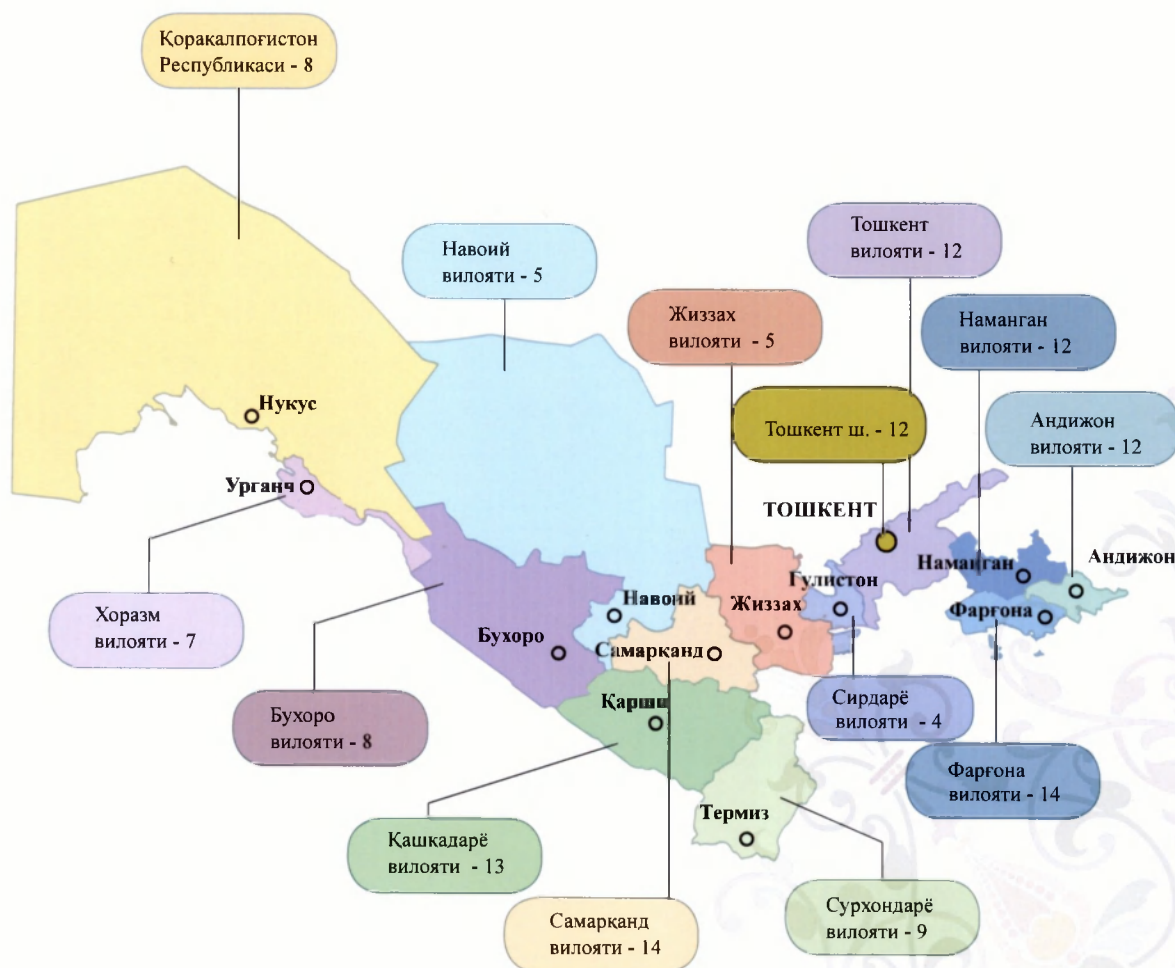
Қорақалпоғистон Республикаси - 8

Навоий вилояти - 5

Тошкент вилояти - 12

Жиззах вилояти - 5

Наманган вилояти - 12

Тошкент ш. - 12

Андижон вилояти - 12

Нукус

Урганч

ТОШКЕНТ

Наманган

Андижон

Гулистон

Фарғона

Навоий

Жиззах

Бухоро

Самарқанд

Қарши

Термиз

Хоразм вилояти - 7

Бухоро вилояти - 8

Сирдарё вилояти - 4

Фарғона вилояти - 14

Қашқадарё вилояти - 13

Самарқанд вилояти - 14

Сурхондарё вилояти - 9